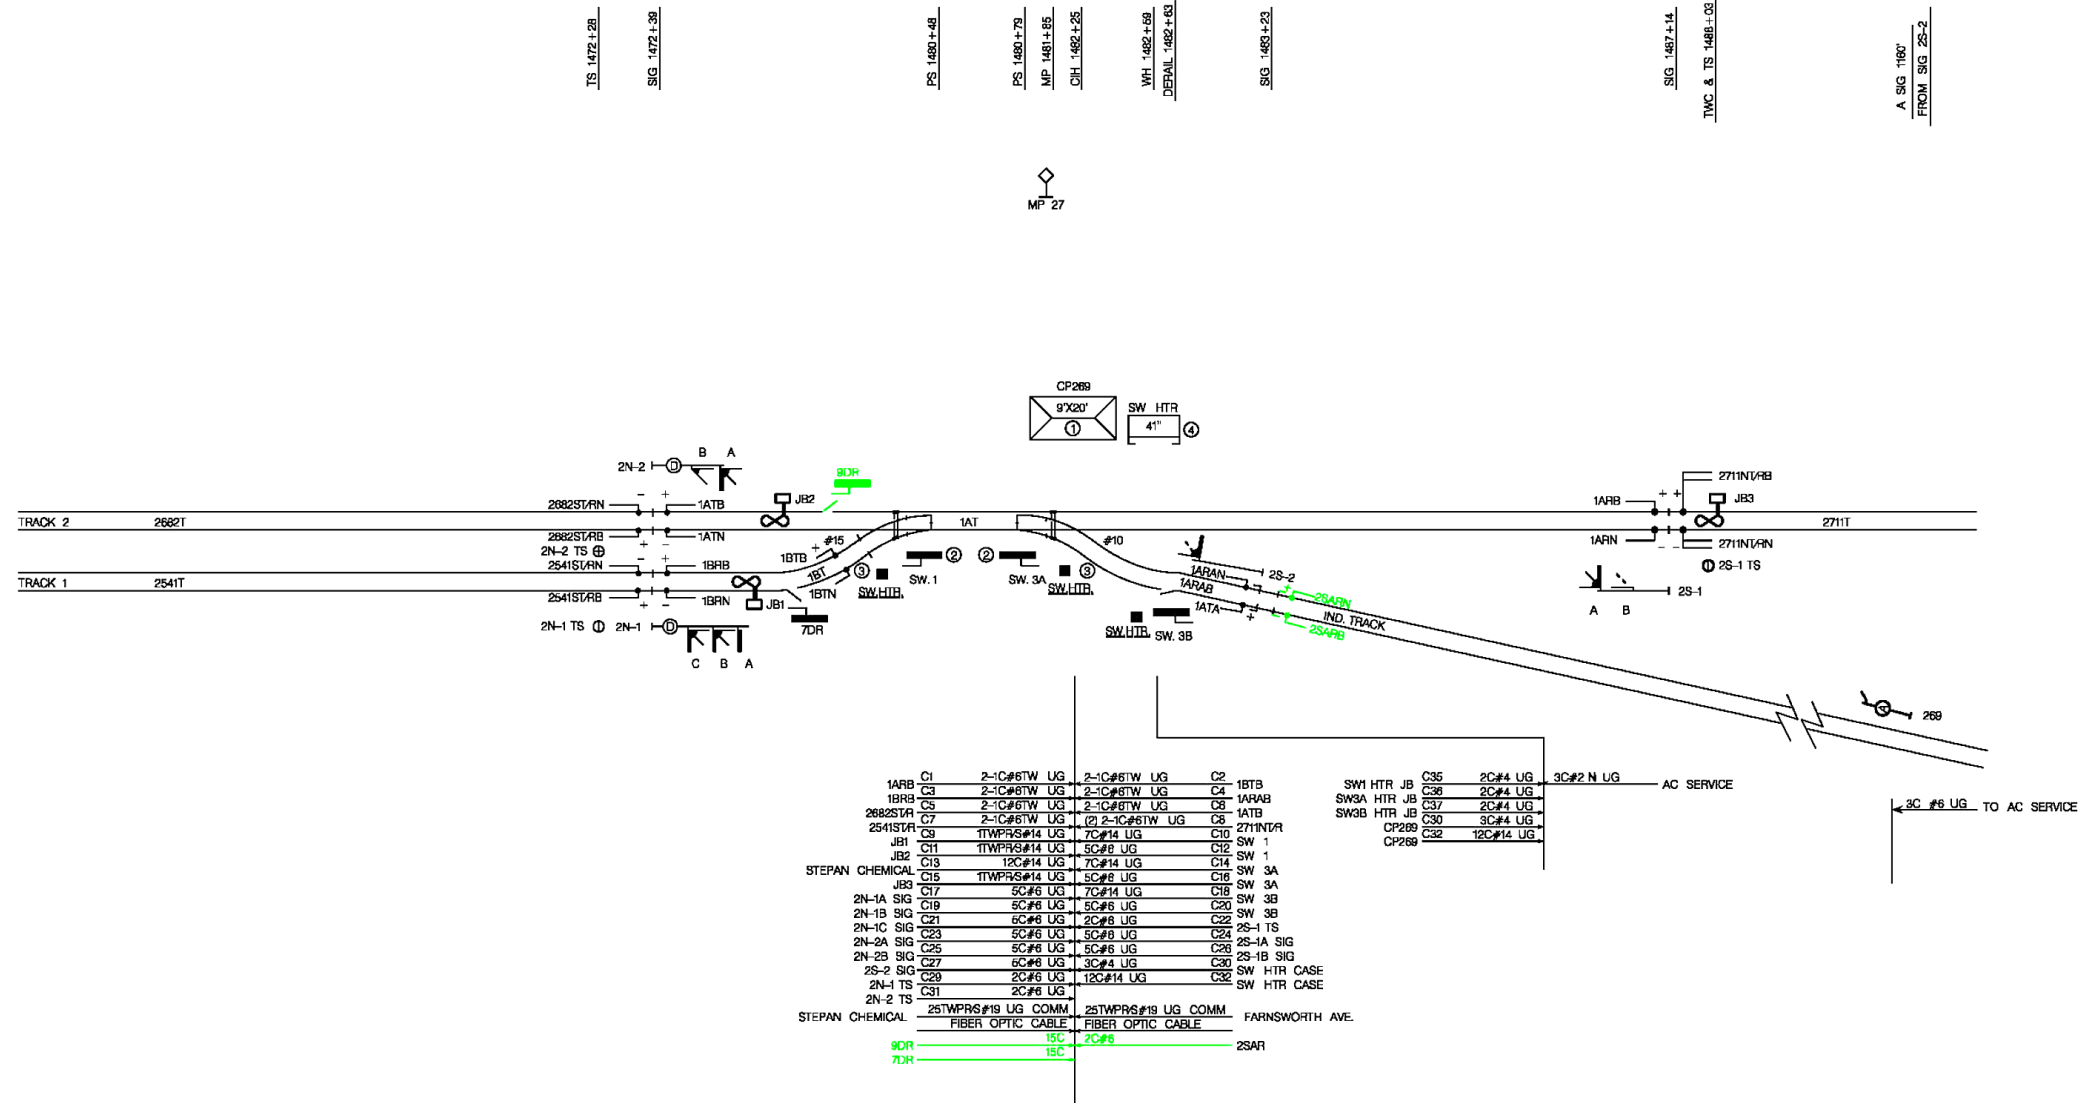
TS 1472+28
SIG 1472+39
PS 1480+48
PS 1480+79
MP 1481+85
CIH 1482+25
WH 1482+59
DERAIL 1482+63
SIG 1483+23
SIG 1487+14
TWC & TS 1488+03
A SIG 1160'
FROM SIG 2S-2

MP 27

CP269
9'X20'
①
SW HTR
41"
④

2N-2
B A
9DR
2682ST/RN
1ATB
JB2
2682ST/RB
1ATN
2N-2 TS
2541ST/RN
1BRB
2541ST/RB
1BRN
JB1
2N-1 TS
2N-1
C B A
TRACK 2
2682T
TRACK 1
2541T
#15
1BTB
1BT
1BTN
③
SW. 1
②
SW.HTR.
7DR
1AT
②
SW. 3A
③
SW.HTR.
#10
1ARAN
1ARAB
1ATA
2S-2
2SARN
IND. TRACK
2SARB
SW.HTR.
SW. 3B
1ARB
JB3
2711NT/RB
2711T
1ARN
2711NT/RN
2S-1 TS
A B
2S-1
269

| | | | | | |
|---|---|---|---|---|---|
| 1ARB | C1 | 2-1C#6TW UG | 2-1C#6TW UG | C2 | 1BTB |
| 1BRB | C3 | 2-1C#6TW UG | 2-1C#6TW UG | C4 | 1ARAB |
| 2682ST/R | C5 | 2-1C#6TW UG | 2-1C#6TW UG | C6 | 1ATB |
| 2541ST/R | C7 | 2-1C#6TW UG | (2) 2-1C#6TW UG | C8 | 2711NT/R |
| JB1 | C9 | 1TWPR/S#14 UG | 7C#14 UG | C10 | SW 1 |
| JB2 | C11 | 1TWPR/S#14 UG | 5C#6 UG | C12 | SW 1 |
| STEPAN CHEMICAL | C13 | 12C#14 UG | 7C#14 UG | C14 | SW 3A |
| JB3 | C15 | 1TWPR/S#14 UG | 5C#6 UG | C16 | SW 3A |
| 2N-1A SIG | C17 | 5C#6 UG | 7C#14 UG | C18 | SW 3B |
| 2N-1B SIG | C19 | 5C#6 UG | 5C#6 UG | C20 | SW 3B |
| 2N-1C SIG | C21 | 6C#6 UG | 2C#6 UG | C22 | 2S-1 TS |
| 2N-2A SIG | C23 | 5C#6 UG | 5C#6 UG | C24 | 2S-1A SIG |
| 2N-2B SIG | C25 | 5C#6 UG | 5C#6 UG | C26 | 2S-1B SIG |
| 2S-2 SIG | C27 | 6C#6 UG | 3C#4 UG | C30 | SW HTR CASE |
| 2N-1 TS | C29 | 2C#6 UG | 12C#14 UG | C32 | SW HTR CASE |
| 2N-2 TS | C31 | 2C#6 UG | | | |
| STEPAN CHEMICAL | | 25TWPR/S#19 UG COMM | 25TWPR/S#19 UG COMM | | FARNSWORTH AVE. |
| | | FIBER OPTIC CABLE | FIBER OPTIC CABLE | | |
| 9DR | | 15C | 2C#6 | | 2SAR |
| 7DR | | 15C | | | |

| | | | |
|---|---|---|---|
| SW1 HTR JB | C35 | 2C#4 UG | 3C#2 N UG AC SERVICE |
| SW3A HTR JB | C36 | 2C#4 UG | |
| SW3B HTR JB | C37 | 2C#4 UG | |
| CP269 | C30 | 3C#4 UG | |
| CP269 | C32 | 12C#14 UG | |

3C #6 UG TO AC SERVICE